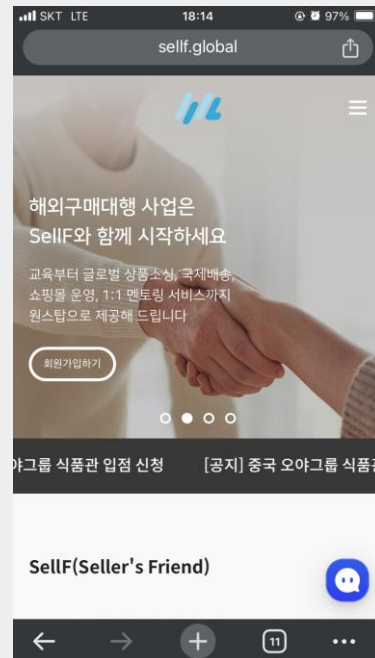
SKT LTE 18:14 97%

sellf.global

해외구매대행 사업은 SellF와 함께 시작하세요

교육부터 글로벌 상품소싱, 국제배송, 쇼핑몰 운영, 1:1 멘토링 서비스까지 원스탑으로 제공해 드립니다

회원가입하기

야그룹 식품관 입점 신청 [공지] 중국 오야그룹 식품관

SellF(Seller's Friend)

11